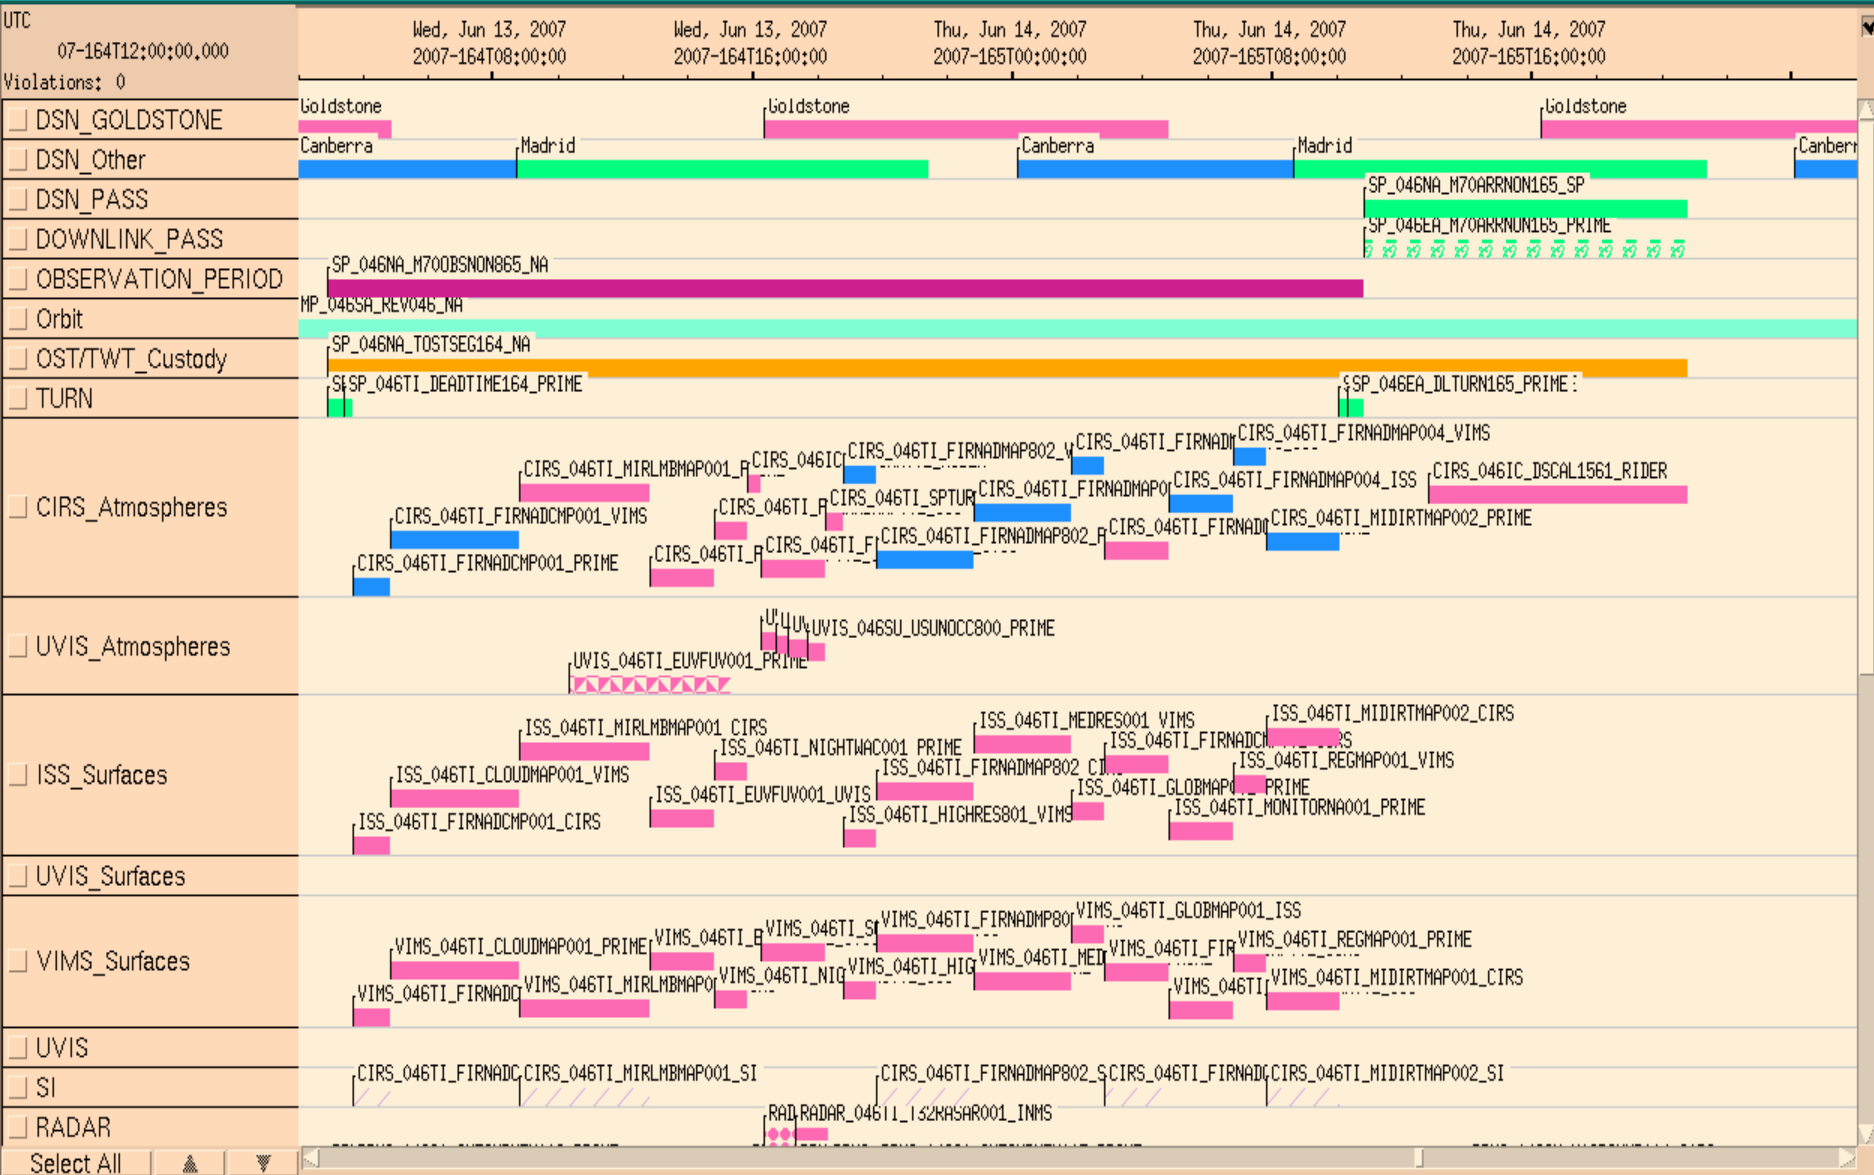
UTC
07-164T12:00:00.000
Violations: 0

Wed, Jun 13, 2007
2007-164T08:00:00

Wed, Jun 13, 2007
2007-164T16:00:00

Thu, Jun 14, 2007
2007-165T00:00:00

Thu, Jun 14, 2007
2007-165T08:00:00

Thu, Jun 14, 2007
2007-165T16:00:00

DSN_GOLDSTONE
Goldstone
Goldstone
Goldstone

DSN_Other
Canberra
Madrid
Canberra
Madrid
Canberr

DSN_PASS
SP_046NA_M70ARRNON165_SP

DOWNLINK_PASS
SP_046EA_M70ARRNON165_PRIME

OBSERVATION_PERIOD
SP_046NA_M70OBSNON865_NA

Orbit
MP_046SA_REV046_NA

OST/TWT_Custody
SP_046NA_TOSTSEG164_NA

TURN
S SP_046TI_DEADTIME164_PRIME
S SP_046EA_DLTURN165_PRIME

CIRS_Atmospheres
CIRS_046TI_FIRNADMP004_VIMS
CIRS_046TI_FIRNADM
CIRS_046TI_FIRNADMAP802_V
CIRS_046IC
CIRS_046TI_MIRLMBMAP001_R
CIRS_046TI_FIRNADMAP004_ISS
CIRS_046IC_DSCAL1561_RIDER
CIRS_046TI_FIRNADMAPO
CIRS_046TI_SPTUR
CIRS_046TI_R
CIRS_046TI_FIRNADCMP001_VIMS
CIRS_046TI_MIDIRTMAP002_PRIME
CIRS_046TI_FIRNAD
CIRS_046TI_FIRNADMAP802_R
CIRS_046TI_F
CIRS_046TI_R
CIRS_046TI_FIRNADCMP001_PRIME

UVIS_Atmospheres
U U U UVIS_046SU_USUNOCC800_PRIME
UVIS_046TI_EUVFUV001_PRIME

ISS_Surfaces
ISS_046TI_MEDRES001_VIMS
ISS_046TI_MIDIRTMAP002_CIRS
ISS_046TI_MIRLMBMAP001_CIRS
ISS_046TI_NIGHTWAC001_PRIME
ISS_046TI_FIRNADC
S
ISS_046TI_REGMAP001_VIMS
ISS_046TI_FIRNADMAP802_CI
ISS_046TI_CLOUDMAP001_VIMS
ISS_046TI_GLOBMAP
PRIME
ISS_046TI_EUVFUV001_UVIS
ISS_046TI_MONITORNA001_PRIME
ISS_046TI_HIGHRES801_VIMS
ISS_046TI_FIRNADCMP001_CIRS

UVIS_Surfaces

VIMS_Surfaces
VIMS_046TI_GLOBMAP001_ISS
VIMS_046TI_FIRNADMP80
VIMS_046TI_S
VIMS_046TI_REGMAP001_PRIME
VIMS_046TI_R
VIMS_046TI_FIR
VIMS_046TI_CLOUDMAP001_PRIME
VIMS_046TI_MED
VIMS_046TI_HIG
VIMS_046TI_NIG
VIMS_046TI_MIDIRTMAP001_CIRS
VIMS_046TI_MIRLMBMAPO
VIMS_046TI
VIMS_046TI_FIRNADC

UVIS

SI
CIRS_046TI_FIRNADC
CIRS_046TI_MIRLMBMAP001_SI
CIRS_046TI_FIRNADMAP802_S
CIRS_046TI_FIRNAD
CIRS_046TI_MIDIRTMAP002_SI

RADAR
RAD
RADAR_046TI_I32RASAR001_INMS

Select All